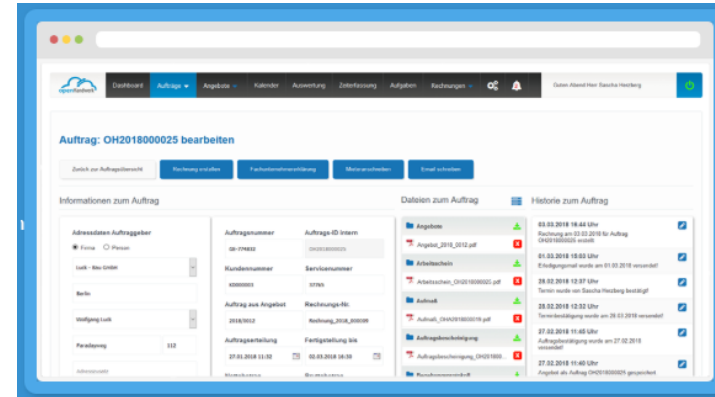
openhandwerk

Dashboard Aufträge Angebote Kalender Auswertung Zeiterfassung Aufgaben Rechnungen

Guten Abend Herr Sascha Herzberg

Auftrag: OH2018000025 bearbeiten

Zurück zur Auftragsübersicht Rechnung erstellen Fachunternehmererklärung Mahnung schreiben Email schreiben

Informationen zum Auftrag

Adressdaten Auftraggeber

Firma Person

Luck - Bau GmbH

Berlin

Wolfgang Luck

Paradeweg 112

Auftragsnummer

OH-774832

Auftrags-ID intern

OH2018000025

Kundennummer

400000003

Servicenummer

37765

Auftrag aus Angebot

2018/0012

Rechnungs-Nr.

Rechnung_2018_000009

Auftragserteilung

27.01.2018 11:32

Fertigstellung bis

02.03.2018 16:30

Dateien zum Auftrag

Angebote

Angebot_2018_0012.pdf

Arbeitsschein

Arbeitsschein_OH2018000025.pdf

Aufmaß

Aufmaß_OH2018000019.pdf

Auftragsbescheinigung

Auftragsbescheinigung_OH201800...

Historie zum Auftrag

03.03.2018 16:44 Uhr
Rechnung am 03.03.2018 für Auftrag OH2018000025 erstellt

01.03.2018 15:03 Uhr
Erledigungsmail wurde am 01.03.2018 versendet!

28.02.2018 12:37 Uhr
Termin wurde von Sascha Herzberg bestätigt!

28.02.2018 12:32 Uhr
Terminbestätigung wurde am 28.02.2018 versendet!

27.02.2018 11:45 Uhr
Auftragsbestätigung wurde am 27.02.2018 versendet!

27.02.2018 11:40 Uhr
Angebot als Auftrag OH2018000025 gespeichert